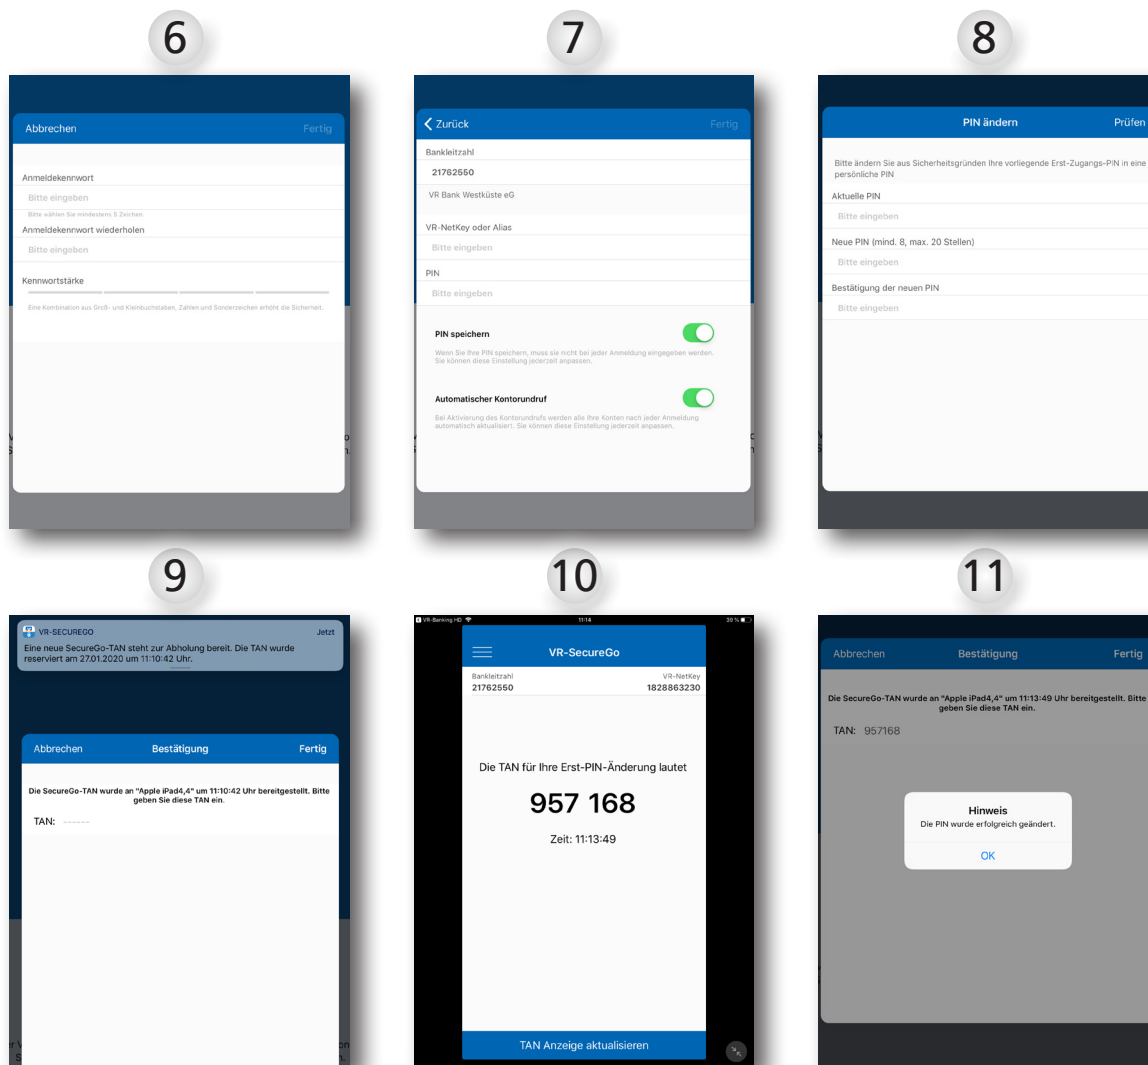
6

Abbrechen
Fertig

Anmeldekennwort
Bitte eingeben
Bitte wählen Sie mindestens 5 Zeichen.
Anmeldekennwort wiederholen
Bitte eingeben

Kennwortstärke
Eine Kombination aus Groß- und Kleinbuchstaben, Zahlen und Sonderzeichen erhöht die Sicherheit.

7

Zurück
Fertig
Bankleitzahl
21762550
VR Bank Westküste eG

VR-NetKey oder Alias
Bitte eingeben
PIN
Bitte eingeben

PIN speichern
Wenn Sie Ihre PIN speichern, muss sie nicht bei jeder Anmeldung eingegeben werden. Sie können diese Einstellung jederzeit anpassen.

Automatischer Kontorundruf
Bei Aktivierung des Kontorundrufs werden alle Ihre Konten nach jeder Anmeldung automatisch aktualisiert. Sie können diese Einstellung jederzeit anpassen.

8

PIN ändern
Prüfen

Bitte ändern Sie aus Sicherheitsgründen Ihre vorliegende Erst-Zugangs-PIN in eine persönliche PIN
Aktuelle PIN
Bitte eingeben
Neue PIN (mind. 8, max. 20 Stellen)
Bitte eingeben
Bestätigung der neuen PIN
Bitte eingeben

9

VR-SECUREGO
Jetzt
Eine neue SecureGo-TAN steht zur Abholung bereit. Die TAN wurde reserviert am 27.01.2020 um 11:10:42 Uhr.

Abbrechen
Bestätigung
Fertig
Die SecureGo-TAN wurde an "Apple iPad4,4" um 11:10:42 Uhr bereitgestellt. Bitte geben Sie diese TAN ein.
TAN: ------

10

VR-Banking HD
11:14
39 %
VR-SecureGo
Bankleitzahl
21762550
VR-NetKey
1828863230

Die TAN für Ihre Erst-PIN-Änderung lautet
957 168
Zeit: 11:13:49

TAN Anzeige aktualisieren

11

Abbrechen
Bestätigung
Fertig
Die SecureGo-TAN wurde an "Apple iPad4,4" um 11:13:49 Uhr bereitgestellt. Bitte geben Sie diese TAN ein.
TAN: 957168

Hinweis
Die PIN wurde erfolgreich geändert.
OK